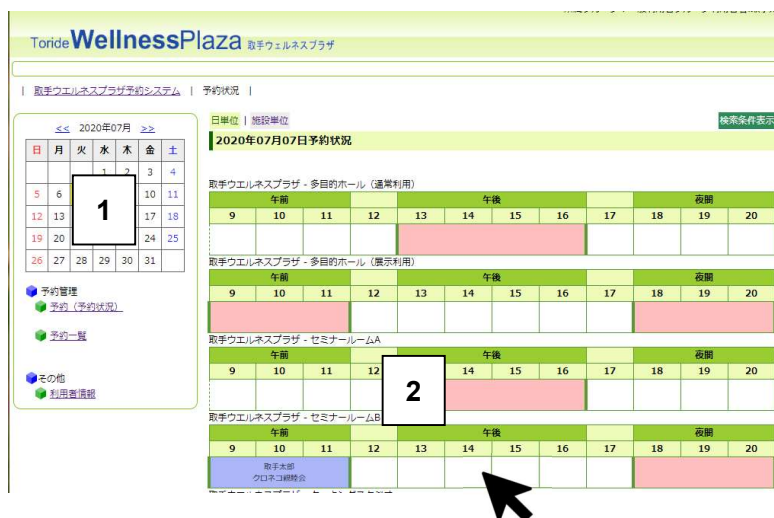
Toride WellnessPlaza 取手ウェルネスプラザ

| 取手ウエルネスプラザ予約システム | 予約状況 |

<< 2020年07月 >>

| 日 | 月 | 火 | 水 | 木 | 金 | 土 |
|---|---|---|---|---|---|---|
| | | | 1 | 2 | 3 | 4 |
| 5 | 6 | | | | 10 | 11 |
| 12 | 13 | | | | 17 | 18 |
| 19 | 20 | | | | 24 | 25 |
| 26 | 27 | 28 | 29 | 30 | 31 | |

1

予約管理
予約（予約状況）
予約一覧

その他
利用者情報

日単位 | 施設単位

検索条件表示

2020年07月07日予約状況

取手ウエルネスプラザ - 多目的ホール（通常利用）

| 午前 | | | | 午後 | | | | | 夜間 | | |
|---|---|---|---|---|---|---|---|---|---|---|---|
| 9 | 10 | 11 | 12 | 13 | 14 | 15 | 16 | 17 | 18 | 19 | 20 |

取手ウエルネスプラザ - 多目的ホール（展示利用）

| 午前 | | | | 午後 | | | | | 夜間 | | |
|---|---|---|---|---|---|---|---|---|---|---|---|
| 9 | 10 | 11 | 12 | 13 | 14 | 15 | 16 | 17 | 18 | 19 | 20 |

取手ウエルネスプラザ - セミナールームA

| 午前 | | | | 午後 | | | | | 夜間 | | |
|---|---|---|---|---|---|---|---|---|---|---|---|
| 9 | 10 | 11 | 12 | | 14 | 15 | 16 | 17 | 18 | 19 | 20 |

2

取手ウエルネスプラザ - セミナールームB

| 午前 | | | | 午後 | | | | | 夜間 | | |
|---|---|---|---|---|---|---|---|---|---|---|---|
| 9 | 10 | 11 | 12 | 13 | 14 | 15 | 16 | 17 | 18 | 19 | 20 |

取手太郎
クロネコ親睦会